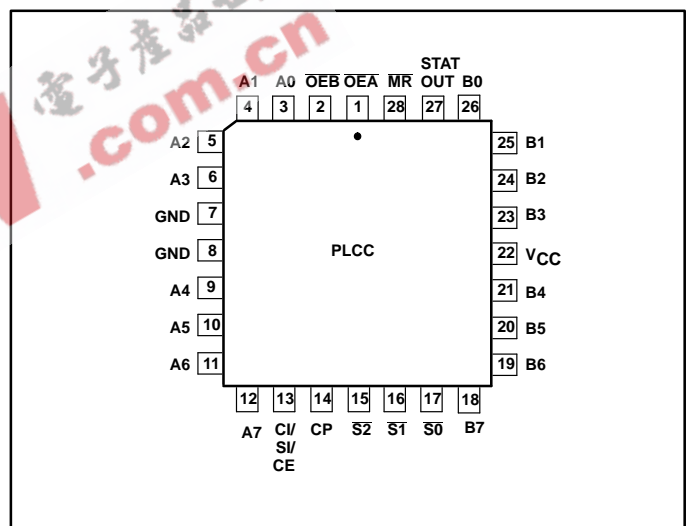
電子產品世界
.com.cn

A1 A0 $\overline{OEB}$ $\overline{OEA}$ $\overline{MR}$ STAT OUT B0

4 3 2 1 28 27 26

A2 5
A3 6
GND 7
GND 8
A4 9
A5 10
A6 11

PLCC

25 B1
24 B2
23 B3
22 $V_{CC}$
21 B4
20 B5
19 B6

12 13 14 15 16 17 18

A7 CI/ SI/ CE CP $\overline{S2}$ $\overline{S1}$ $\overline{S0}$ B7